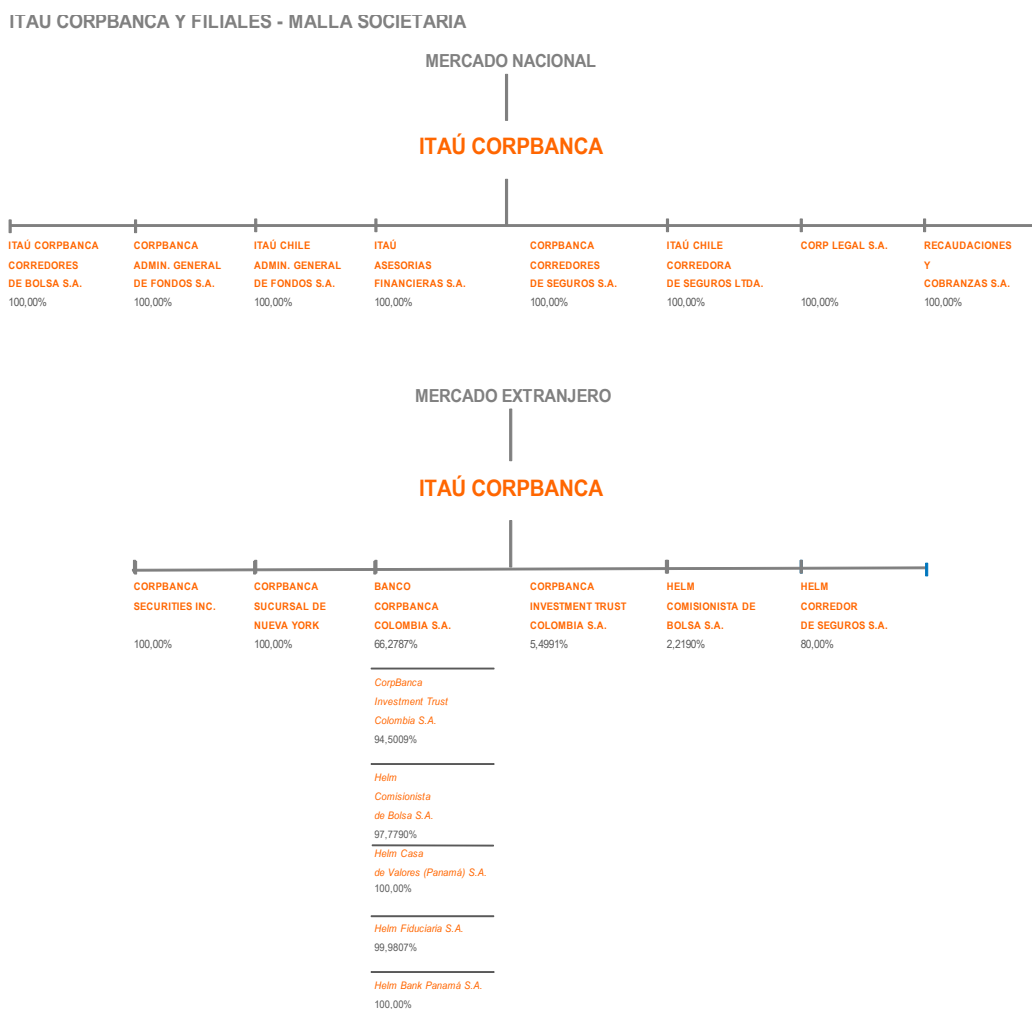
ITAU CORPBANCA Y FILIALES - MALLA SOCIETARIA

MERCADO NACIONAL

ITAÚ CORPBANCA

ITAÚ CORPBANCA CORREDORES DE BOLSA S.A.
100,00%

CORPBANCA ADMIN. GENERAL DE FONDOS S.A.
100,00%

ITAÚ CHILE ADMIN. GENERAL DE FONDOS S.A.
100,00%

ITAÚ ASESORIAS FINANCIERAS S.A.
100,00%

CORPBANCA CORREDORES DE SEGUROS S.A.
100,00%

ITAÚ CHILE CORREDORA DE SEGUROS LTDA.
100,00%

CORP LEGAL S.A.
100,00%

RECAUDACIONES Y COBRANZAS S.A.
100,00%

MERCADO EXTRANJERO

ITAÚ CORPBANCA

CORPBANCA SECURITIES INC.
100,00%

CORPBANCA SUCURSAL DE NUEVA YORK
100,00%

BANCO CORPBANCA COLOMBIA S.A.
66,2787%

CorpBanca Investment Trust Colombia S.A.
94,5009%

Helm Comisionista de Bolsa S.A.
97,7790%

Helm Casa de Valores (Panamá) S.A.
100,00%

Helm Fiduciaria S.A.
99,9807%

Helm Bank Panamá S.A.
100,00%

CORPBANCA INVESTMENT TRUST COLOMBIA S.A.
5,4991%

HELM COMISIONISTA DE BOLSA S.A.
2,2190%

HELM CORREDOR DE SEGUROS S.A.
80,00%